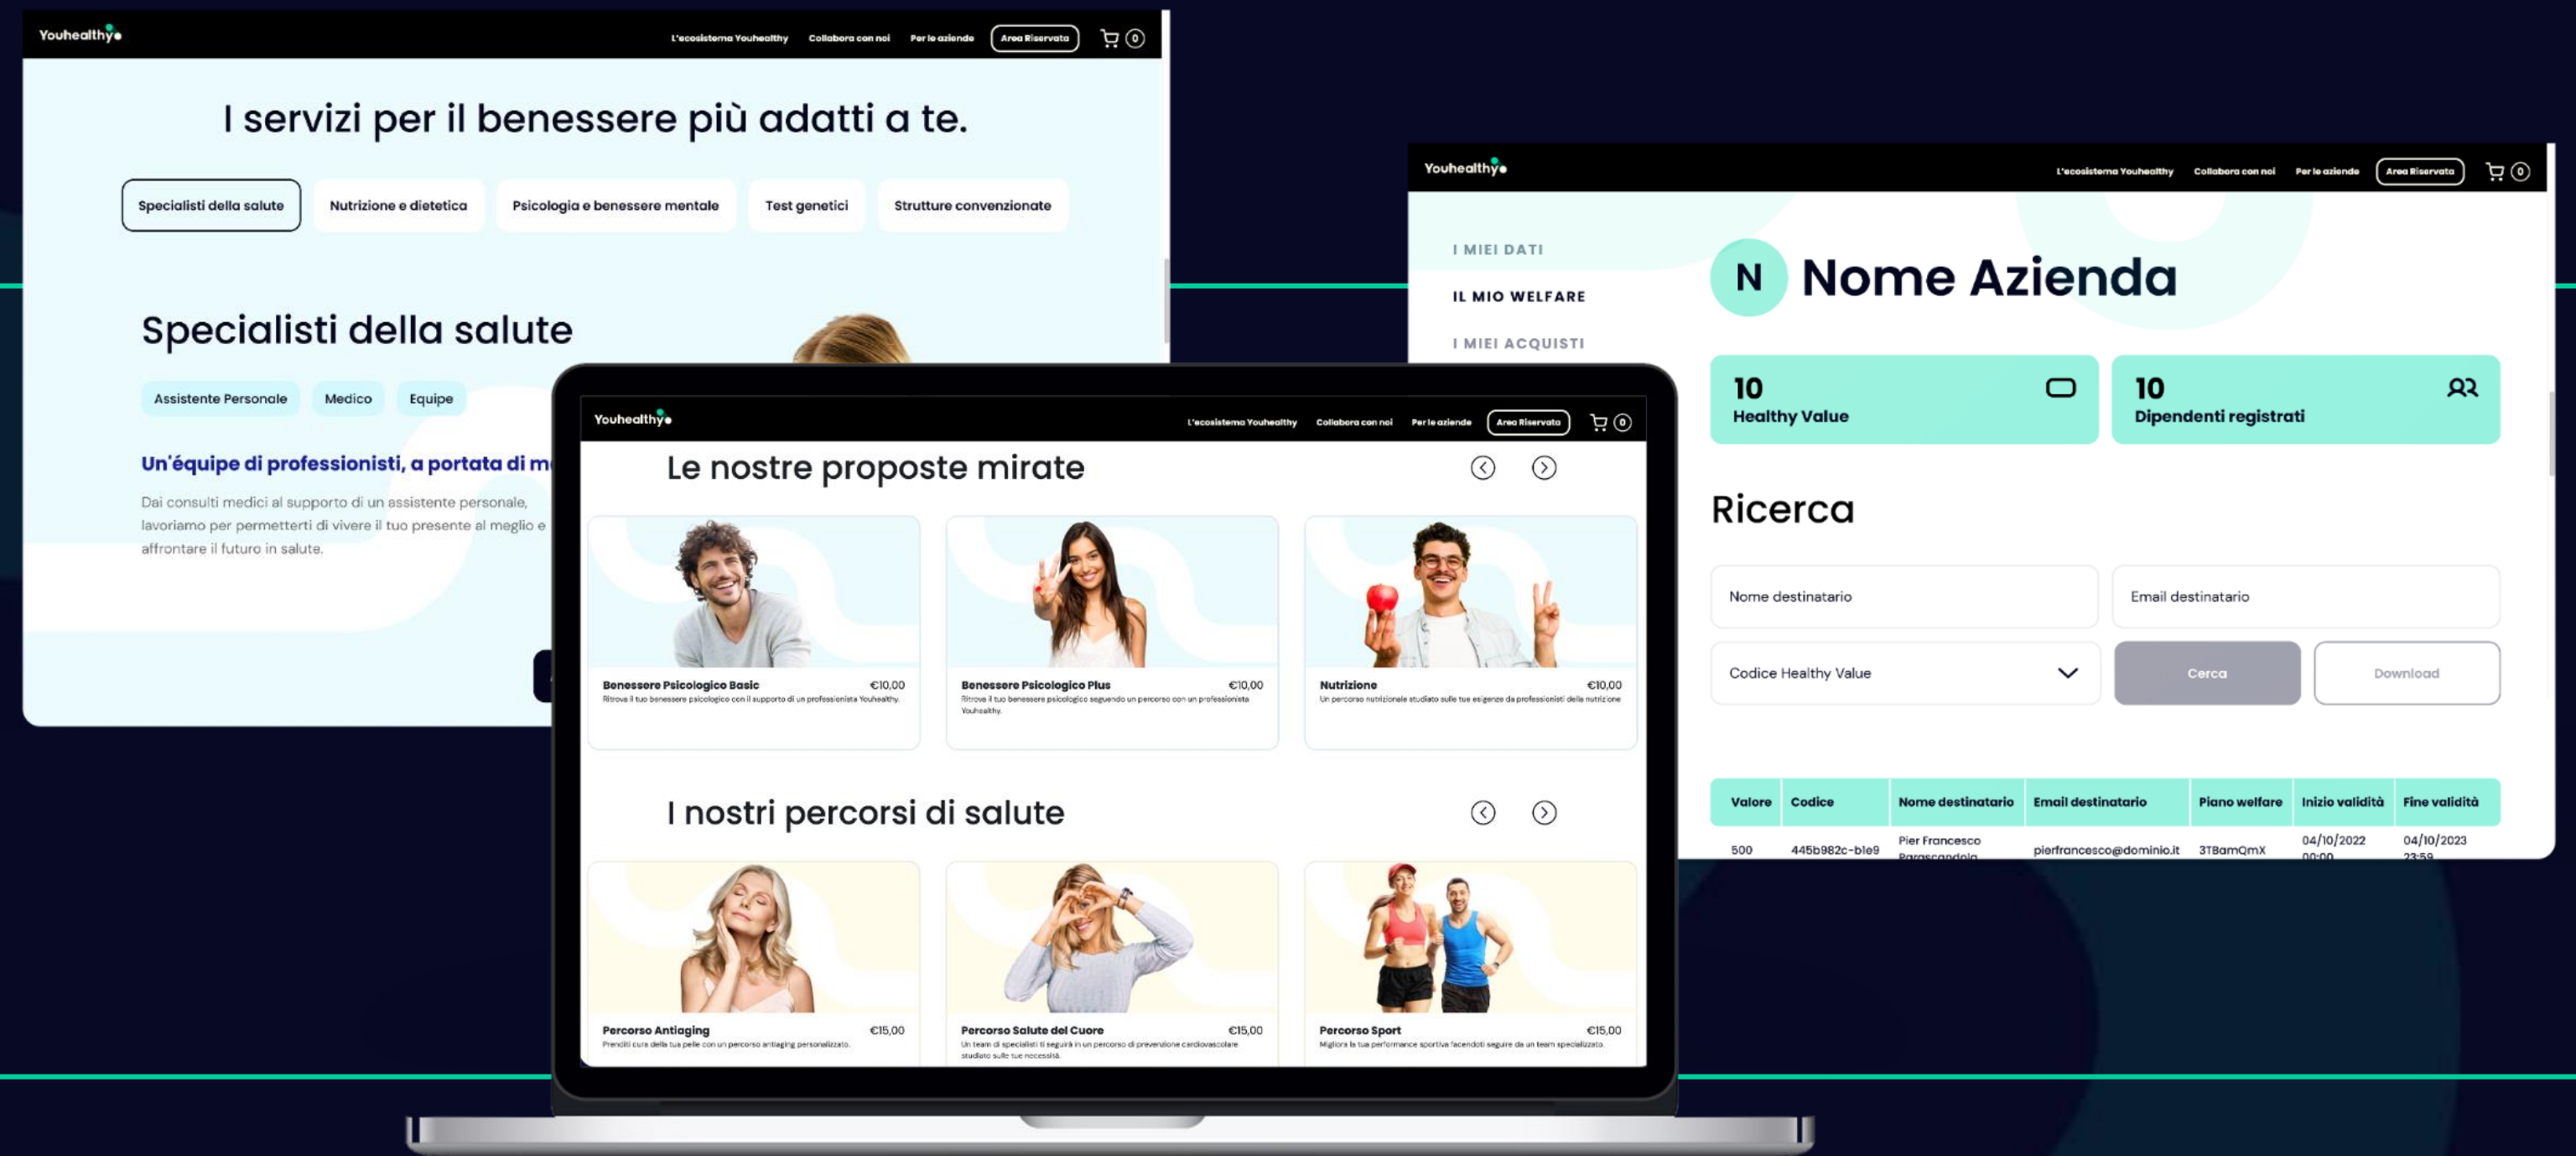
Youhealthy

L'ecosistema Youhealthy  Collabora con noi  Per le aziende  Area Riservata  0

I servizi per il benessere più adatti a te.

Specialisti della salute  Nutrizione e dietetica  Psicologia e benessere mentale  Test genetici  Strutture convenzionate

Specialisti della salute

Assistente Personale  Medico  Equipe

Un'équipe di professionisti, a portata di m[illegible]

Dai consulti medici al supporto di un assistente personale, lavoriamo per permetterti di vivere il tuo presente al meglio e affrontare il futuro in salute.

Youhealthy

L'ecosistema Youhealthy  Collabora con noi  Per le aziende  Area Riservata  0

Le nostre proposte mirate

Benessere Psicologico Basic €10,00
Ritrova il tuo benessere psicologico con il supporto di un professionista Youhealthy.

Benessere Psicologico Plus €10,00
Ritrova il tuo benessere psicologico seguendo un percorso con un professionista Youhealthy.

Nutrizione €10,00
Un percorso nutrizionale studiato sulle tue esigenze da professionisti della nutrizione

I nostri percorsi di salute

Percorso Antiaging €15,00
Prenditi cura della tua pelle con un percorso antiaging personalizzato.

Percorso Salute del Cuore €15,00
Un team di specialisti ti seguirà in un percorso di prevenzione cardiovascolare studiato sulle tue necessità.

Percorso Sport €15,00
Migliora la tua performance sportiva facendoti seguire da un team specializzato.

Youhealthy

L'ecosistema Youhealthy  Collabora con noi  Per le aziende  Area Riservata  0

I MIEI DATI
IL MIO WELFARE
I MIEI ACQUISTI

N Nome Azienda

10
Healthy Value

10
Dipendenti registrati

Ricerca

Nome destinatario
Email destinatario
Codice Healthy Value
Cerca
Download

| Valore | Codice | Nome destinatario | Email destinatario | Piano welfare | Inizio validità | Fine validità |
|---|---|---|---|---|---|---|
| 500 | 445b982c-ble9 | Pier Francesco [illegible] | pierfrancesco@dominio.it | 3TBamQmX | 04/10/2022 00:00 | 04/10/2023 23:59 |